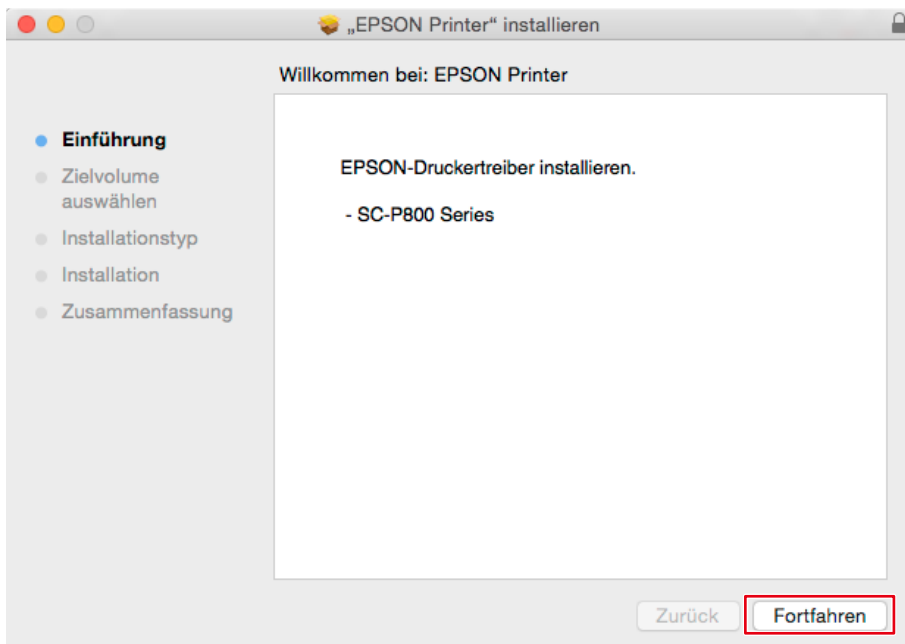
„EPSON Printer“ installieren

Willkommen bei: EPSON Printer

Einführung
Zielvolume auswählen
Installationstyp
Installation
Zusammenfassung

EPSON-Druckertreiber installieren.

- SC-P800 Series

Zurück
Fortfahren